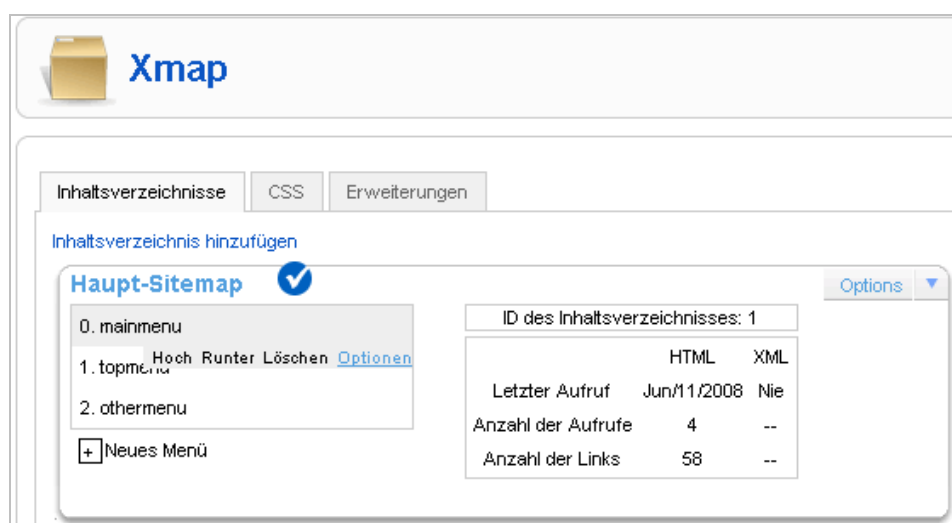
Xmap

Inhaltsverzeichnisse | CSS | Erweiterungen

Inhaltsverzeichnis hinzufügen

Haupt-Sitemap

Options

0. mainmenu

1. topmenu

Hoch Runter Löschen Optionen

2. othermenu

+ Neues Menü

ID des Inhaltsverzeichnisses: 1

| | HTML | XML |
|---|---|---|
| Letzter Aufruf | Jun/11/2008 | Nie |
| Anzahl der Aufrufe | 4 | -- |
| Anzahl der Links | 58 | -- |